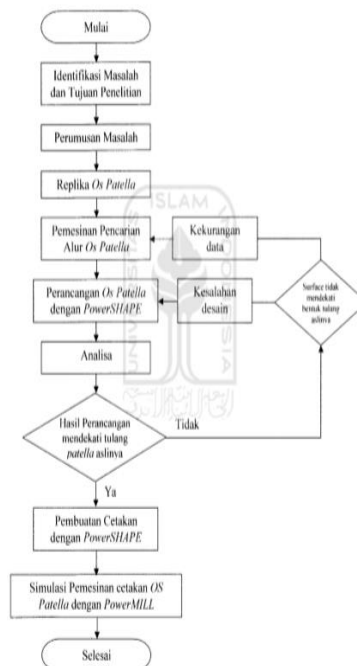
Mulai

Identifikasi Masalah dan Tujuan Penelitian

Perumusan Masalah

Replika Os Patella

Pemesinan Pencarian Alur Os Patella

Kekurangan data

Perancangan Os Patella dengan PowerSHAPE

Kesalahan desain

Surface tidak mendekati bentuk tulang aslinya

Analisa

Hasil Perancangan mendekati tulang patella aslinya

Tidak

Ya

Pembuatan Cetakan dengan PowerSHAPE

Simulasi Pemesinan cetakan OS Patella dengan PowerMILL

Selesai

ISLAM

INDONESIA